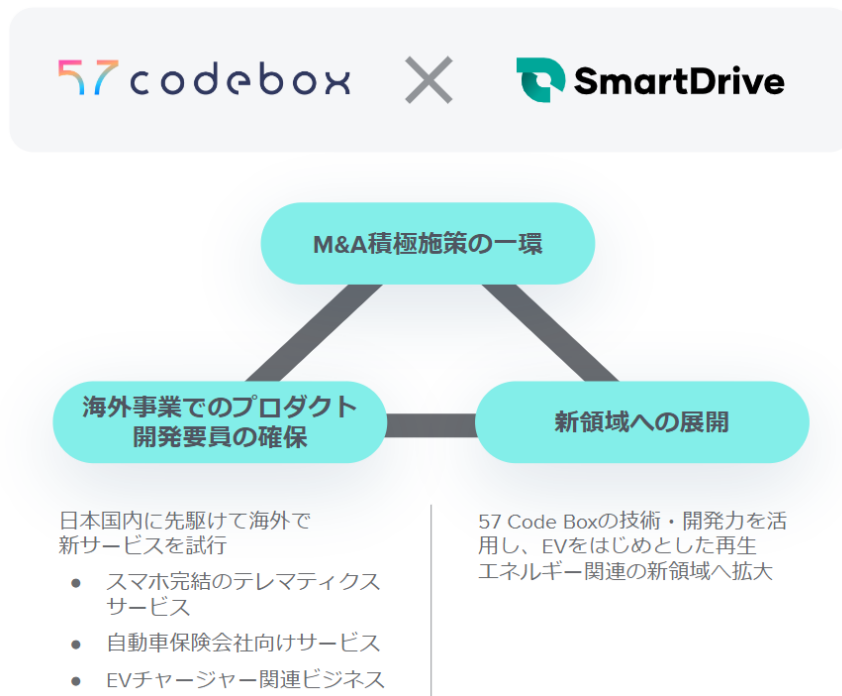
57 codebox × SmartDrive

M&A積極施策の一環

海外事業でのプロダクト開発要員の確保

新領域への展開

日本国内に先駆けて海外で新サービスを試行

- スマホ完結のテレマティクスサービス
- 自動車保険会社向けサービス
- EVチャージャー関連ビジネス

57 Code Boxの技術・開発力を活用し、EVをはじめとした再生エネルギー関連の新領域へ拡大